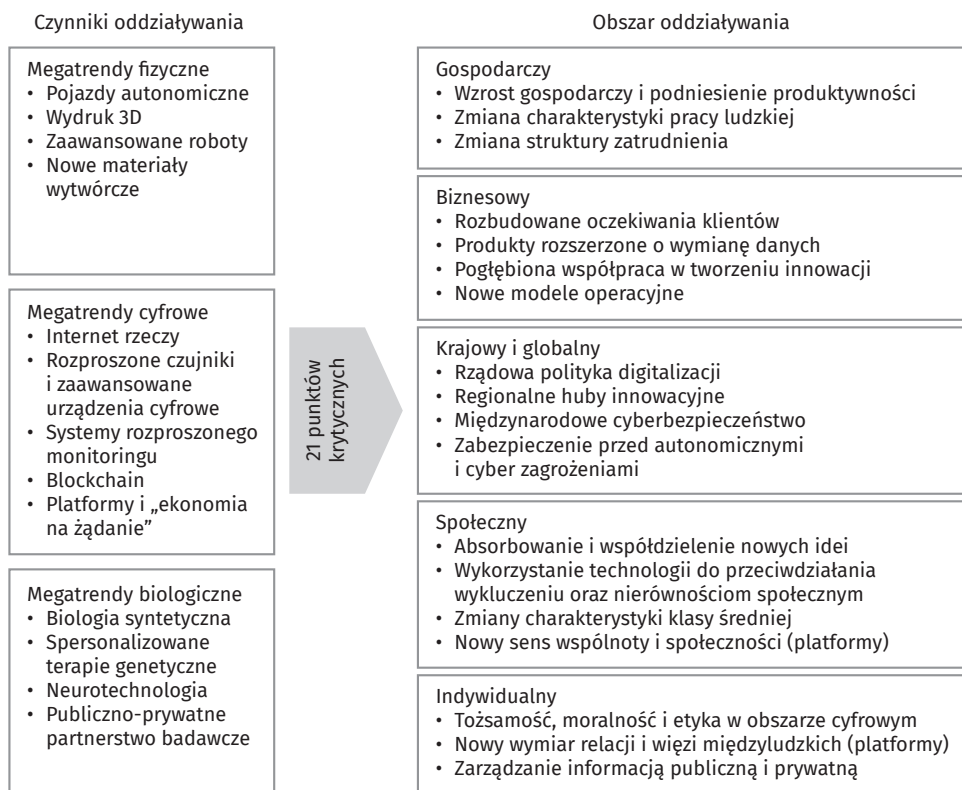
Czynniki oddziaływania

Megatrendy fizyczne
• Pojazdy autonomiczne
• Wydruk 3D
• Zaawansowane roboty
• Nowe materiały wytwórcze

Megatrendy cyfrowe
• Internet rzeczy
• Rozproszone czujniki i zaawansowane urządzenia cyfrowe
• Systemy rozproszonego monitoringu
• Blockchain
• Platformy i „ekonomia na żądanie"

Megatrendy biologiczne
• Biologia syntetyczna
• Spersonalizowane terapie genetyczne
• Neurotechnologia
• Publiczno-prywatne partnerstwo badawcze

21 punktów krytycznych

Obszar oddziaływania

Gospodarczy
• Wzrost gospodarczy i podniesienie produktywności
• Zmiana charakterystyki pracy ludzkiej
• Zmiana struktury zatrudnienia

Biznesowy
• Rozbudowane oczekiwania klientów
• Produkty rozszerzone o wymianę danych
• Pogłębiona współpraca w tworzeniu innowacji
• Nowe modele operacyjne

Krajowy i globalny
• Rządowa polityka digitalizacji
• Regionalne huby innowacyjne
• Międzynarodowe cyberbezpieczeństwo
• Zabezpieczenie przed autonomicznymi i cyber zagrożeniami

Społeczny
• Absorbowanie i współdzielenie nowych idei
• Wykorzystanie technologii do przeciwdziałania wykluczeniu oraz nierównościom społecznym
• Zmiany charakterystyki klasy średniej
• Nowy sens wspólnoty i społeczności (platformy)

Indywidualny
• Tożsamość, moralność i etyka w obszarze cyfrowym
• Nowy wymiar relacji i więzi międzyludzkich (platformy)
• Zarządzanie informacją publiczną i prywatną